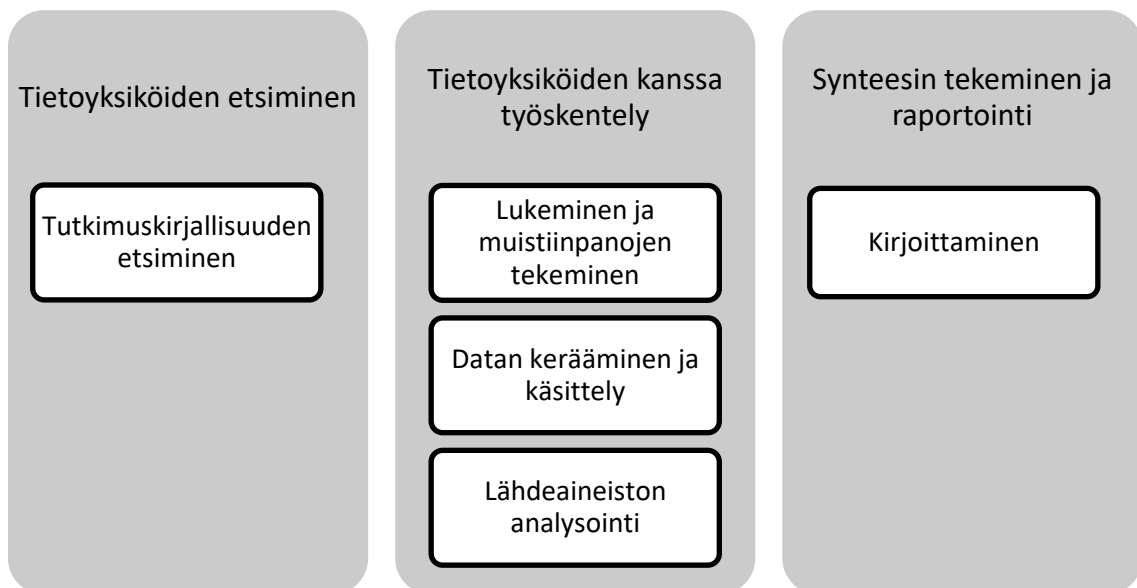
Tietoyksiköiden etsiminen

Tutkimuskirjallisuuden etsiminen

Tietoyksiköiden kanssa työskentely

Lukeminen ja muistiinpanojen tekeminen

Datan kerääminen ja käsittely

Lähdeaineiston analysointi

Synteesin tekeminen ja raportointi

Kirjoittaminen